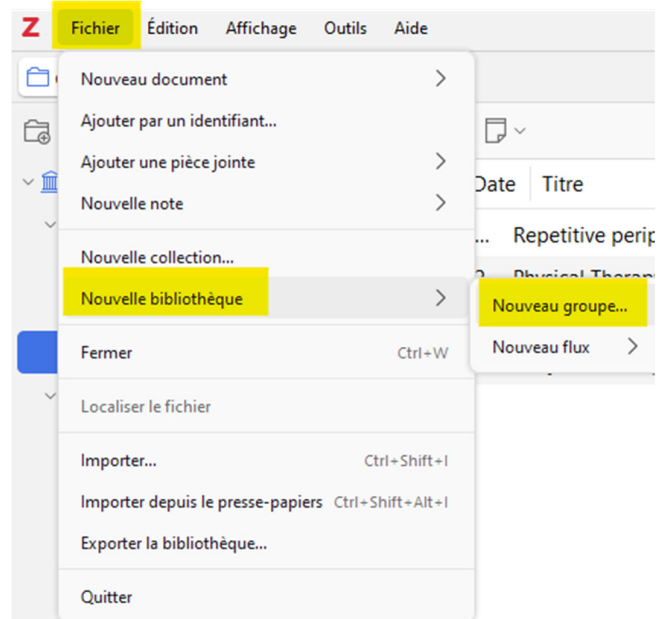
Z Fichier Édition Affichage Outils Aide

Nouveau document
Ajouter par un identifiant...
Ajouter une pièce jointe
Nouvelle note

Nouvelle collection...
Nouvelle bibliothèque
Nouveau groupe...
Nouveau flux

Fermer Ctrl+W

Localiser le fichier

Importer... Ctrl+Shift+I
Importer depuis le presse-papiers Ctrl+Shift+Alt+I
Exporter la bibliothèque...

Quitter

Date Titre
Repetitive perip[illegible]
Physical Therap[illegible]